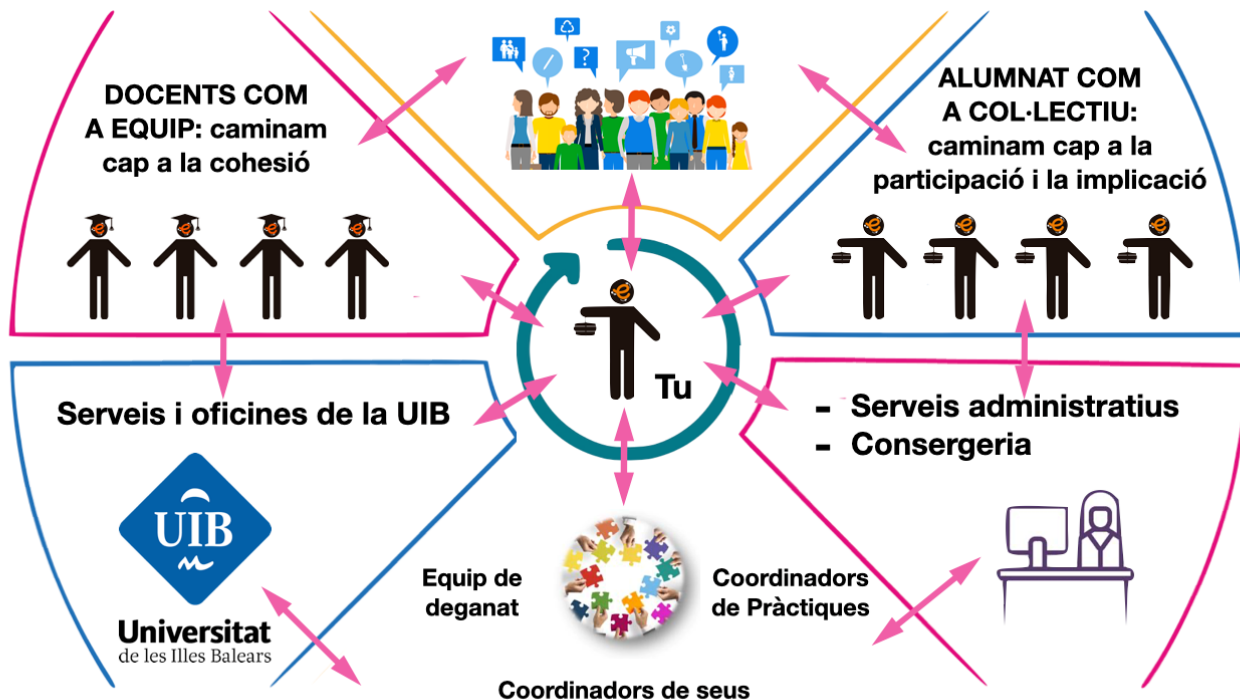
DOCENTS COM A EQUIP: caminam cap a la cohesió

ALUMNAT COM A COL·LECTIU: caminam cap a la participació i la implicació

Tu

Serveis i oficines de la UIB

- Serveis administratius
- Consergeria

UIB

Universitat de les Illes Balears

Equip de deganat

Coordinadors de Pràctiques

Coordinadors de seus